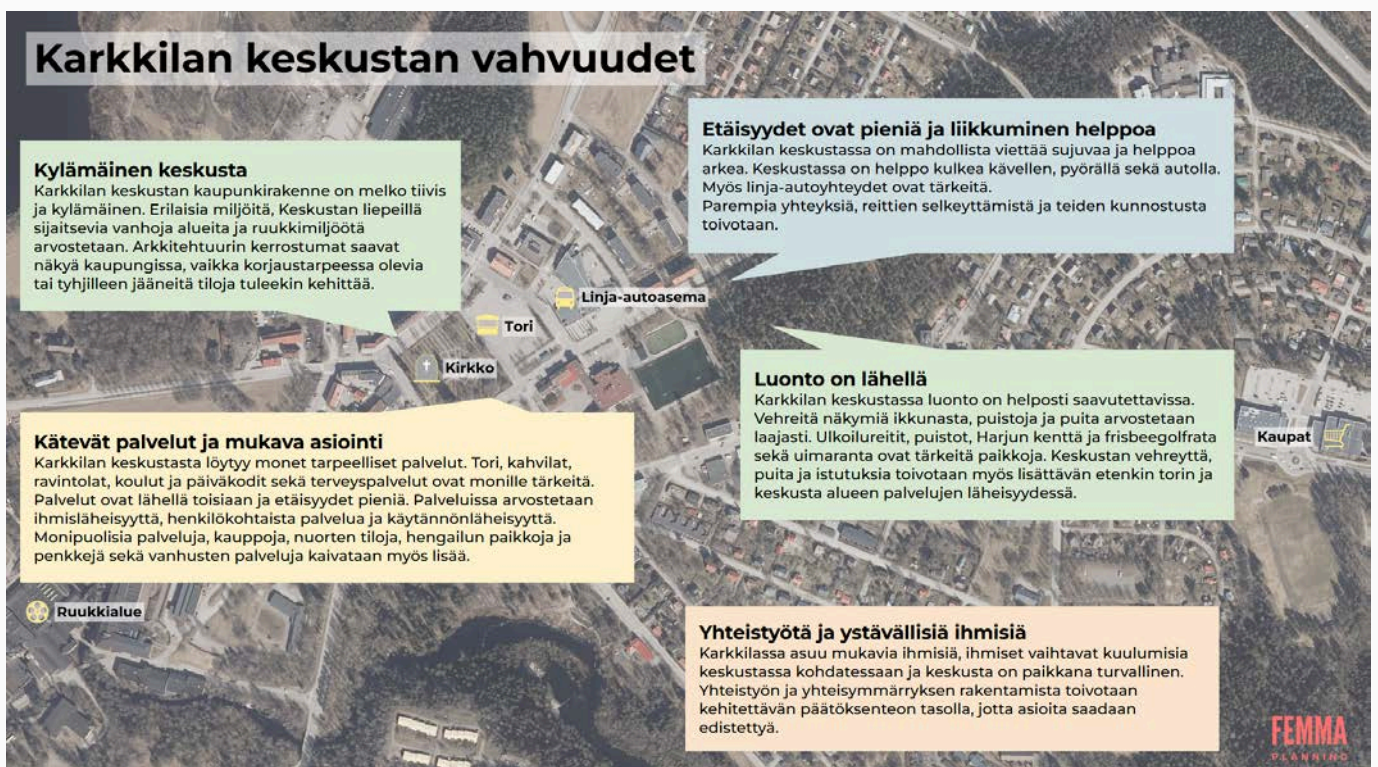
Karkkilan keskustan vahvuudet

Kylämäinen keskusta
Karkkilan keskustan kaupunkirakenne on melko tiivis ja kylämäinen. Erilaisia miljöitä, Keskustan liepeillä sijaitsevia vanhoja alueita ja ruukkimiljöötä arvostetaan. Arkkitehtuurin kerrostumat saavat näkyä kaupungissa, vaikka korjaustarpeessa olevia tai tyhjilleen jääneitä tiloja tuleekin kehittää.

Etäisyydet ovat pieniä ja liikkuminen helppoa
Karkkilan keskustassa on mahdollista viettää sujuvaa ja helppoa arkea. Keskustassa on helppo kulkea kävellen, pyörällä sekä autolla. Myös linja-autoyhteydet ovat tärkeitä.
Parempia yhteyksiä, reittien selkeyttämistä ja teiden kunnostusta toivotaan.

Linja-autoasema

Tori

Kirkko

Luonto on lähellä
Karkkilan keskustassa luonto on helposti saavutettavissa. Vehreitä näkymiä ikkunasta, puistoja ja puita arvostetaan laajasti. Ulkoilureitit, puistot, Harjun kenttä ja frisbeegolfrata sekä uimaranta ovat tärkeitä paikkoja. Keskustan vehreyttä, puita ja istutuksia toivotaan myös lisättävän etenkin torin ja keskusta alueen palvelujen läheisyydessä.

Kaupat

Kätevät palvelut ja mukava asiointi
Karkkilan keskustasta löytyy monet tarpeelliset palvelut. Tori, kahvilat, ravintolat, koulut ja päiväkodit sekä terveyspalvelut ovat monille tärkeitä. Palvelut ovat lähellä toisiaan ja etäisyydet pieniä. Palveluissa arvostetaan ihmisläheisyyttä, henkilökohtaista palvelua ja käytännönläheisyyttä. Monipuolisia palveluja, kauppoja, nuorten tiloja, hengailun paikkoja ja penkkejä sekä vanhusten palveluja kaivataan myös lisää.

Ruukkialue

Yhteistyötä ja ystävällisiä ihmisiä
Karkkilassa asuu mukavia ihmisiä, ihmiset vaihtavat kuulumisia keskustassa kohdatessaan ja keskusta on paikkana turvallinen. Yhteistyön ja yhteisymmärryksen rakentamista toivotaan kehitettävän päätöksenteon tasolla, jotta asioita saadaan edistettyä.

FEMMA
PLANNING